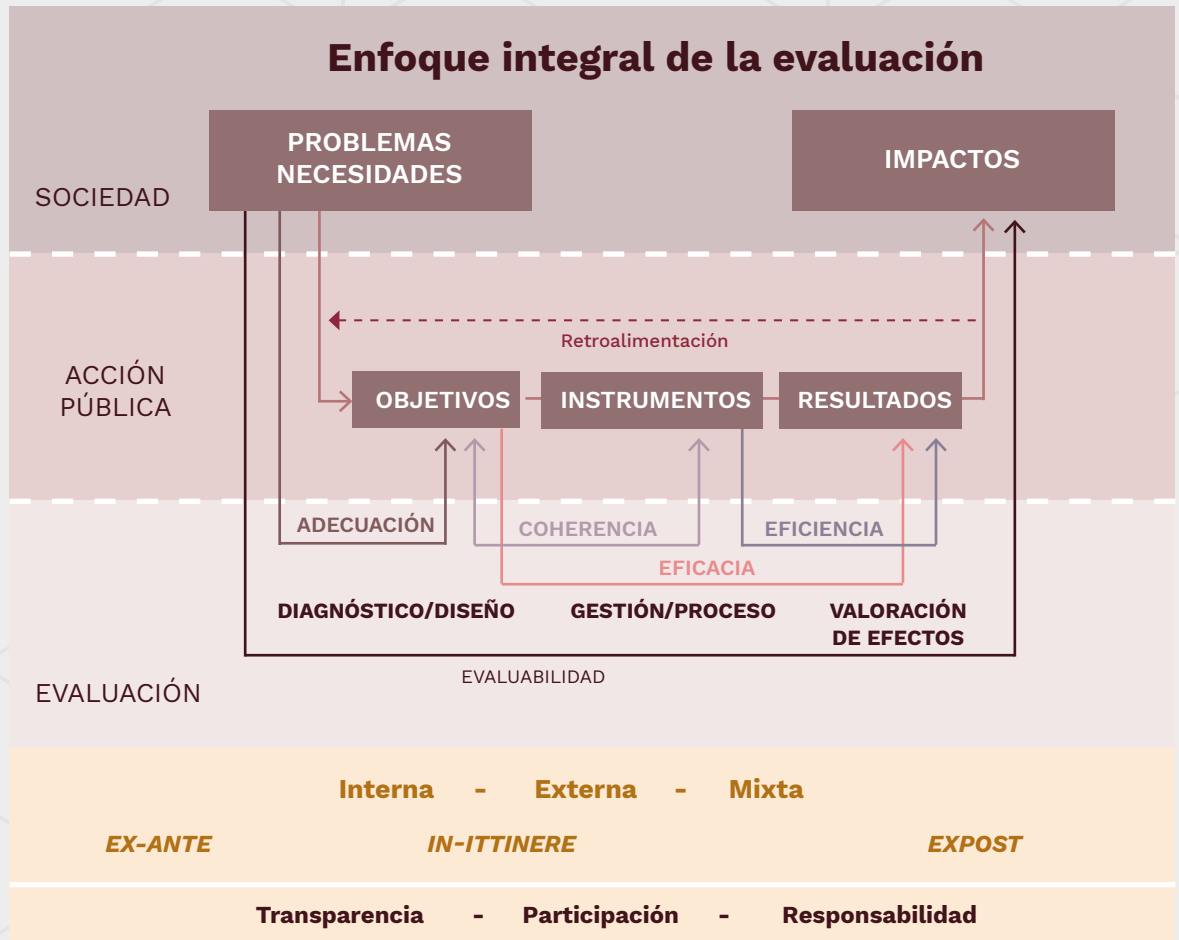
Enfoque integral de la evaluación

SOCIEDAD

PROBLEMAS NECESIDADES

IMPACTOS

ACCIÓN PÚBLICA

Retroalimentación

OBJETIVOS

INSTRUMENTOS

RESULTADOS

ADECUACIÓN

COHERENCIA

EFICIENCIA

EFICACIA

DIAGNÓSTICO/DISEÑO

GESTIÓN/PROCESO

VALORACIÓN DE EFECTOS

EVALUABILIDAD

EVALUACIÓN

Interna - Externa - Mixta

EX-ANTE

IN-ITTINERE

EXPOST

Transparencia - Participación - Responsabilidad